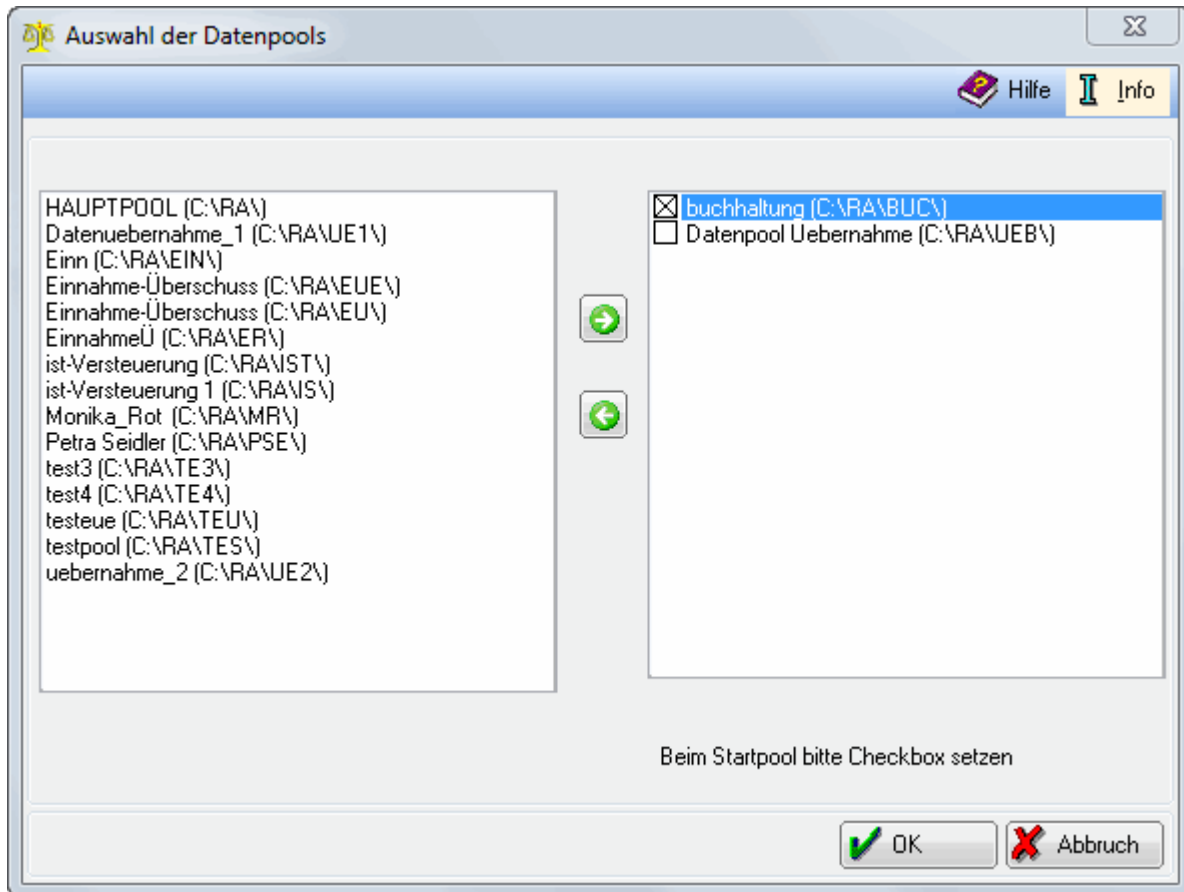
Auswahl der Datenpools

Hilfe
Info

HAUPTPOOL (C:\RA\)
Datenuebernahme_1 (C:\RA\UE1\)
Einn (C:\RA\EIN\)
Einnahme-Überschuss (C:\RA\EUE\)
Einnahme-Überschuss (C:\RA\EU\)
EinnahmeÜ (C:\RA\ER\)
ist-Versteuerung (C:\RA\IST\)
ist-Versteuerung 1 (C:\RA\IS\)
Monika_Rot (C:\RA\MR\)
Petra Seidler (C:\RA\PSE\)
test3 (C:\RA\TE3\)
test4 (C:\RA\TE4\)
testeue (C:\RA\TEU\)
testpool (C:\RA\TES\)
uebernahme_2 (C:\RA\UE2\)

buchhaltung (C:\RA\BUC\)
Datenpool Uebernahme (C:\RA\UEB\)

Beim Startpool bitte Checkbox setzen

OK
Abbruch